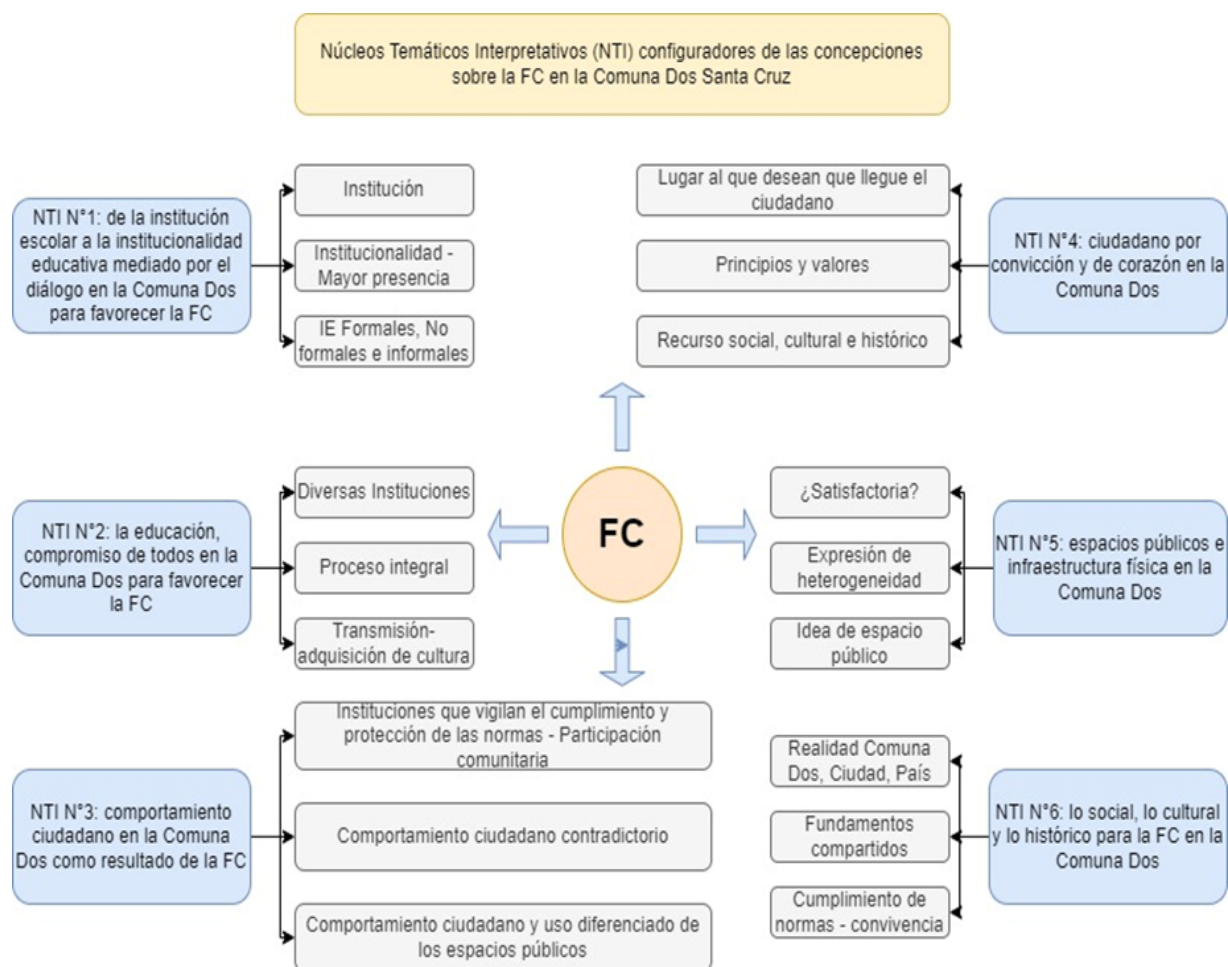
Núcleos Temáticos Interpretativos (NTI) configuradores de las concepciones sobre la FC en la Comuna Dos Santa Cruz

NTI N°1: de la institución escolar a la institucionalidad educativa mediado por el diálogo en la Comuna Dos para favorecer la FC

Institución

Institucionalidad - Mayor presencia

IE Formales, No formales e informales

Lugar al que desean que llegue el ciudadano

Principios y valores

Recurso social, cultural e histórico

NTI N°4: ciudadano por convicción y de corazón en la Comuna Dos

NTI N°2: la educación, compromiso de todos en la Comuna Dos para favorecer la FC

Diversas Instituciones

Proceso integral

Transmisión-adquisición de cultura

FC

¿Satisfactoria?

Expresión de heterogeneidad

Idea de espacio público

NTI N°5: espacios públicos e infraestructura física en la Comuna Dos

NTI N°3: comportamiento ciudadano en la Comuna Dos como resultado de la FC

Instituciones que vigilan el cumplimiento y protección de las normas - Participación comunitaria

Comportamiento ciudadano contradictorio

Comportamiento ciudadano y uso diferenciado de los espacios públicos

Realidad Comuna Dos, Ciudad, País

Fundamentos compartidos

Cumplimiento de normas - convivencia

NTI N°6: lo social, lo cultural y lo histórico para la FC en la Comuna Dos